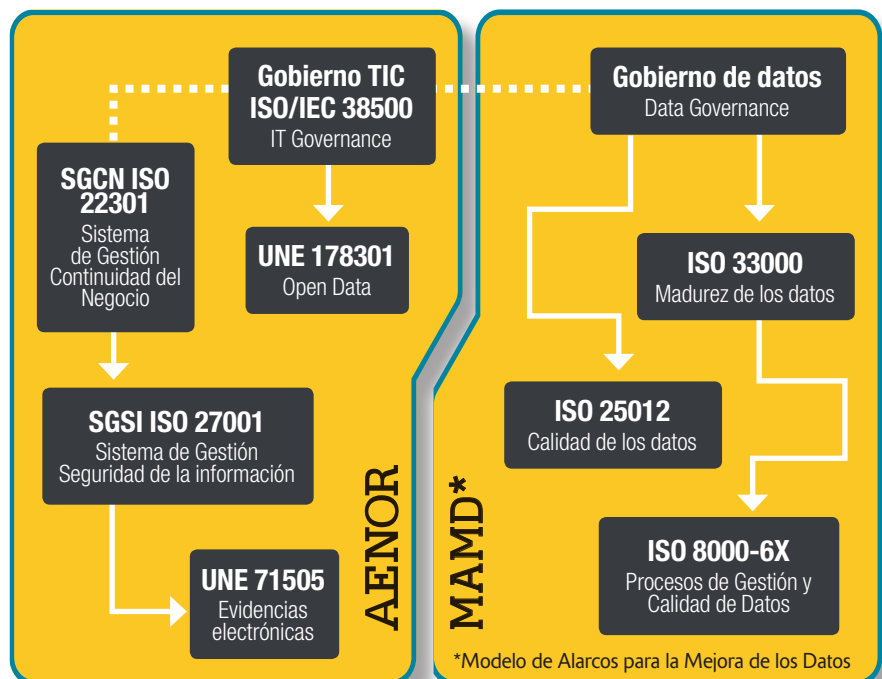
Gobierno TIC
ISO/IEC 38500
IT Governance

SGCN ISO 22301
Sistema de Gestión Continuidad del Negocio

UNE 178301
Open Data

SGSI ISO 27001
Sistema de Gestión Seguridad de la información

UNE 71505
Evidencias electrónicas

AENOR

Gobierno de datos
Data Governance

ISO 33000
Madurez de los datos

ISO 25012
Calidad de los datos

ISO 8000-6X
Procesos de Gestión y Calidad de Datos

MAMD*

*Modelo de Alarcos para la Mejora de los Datos